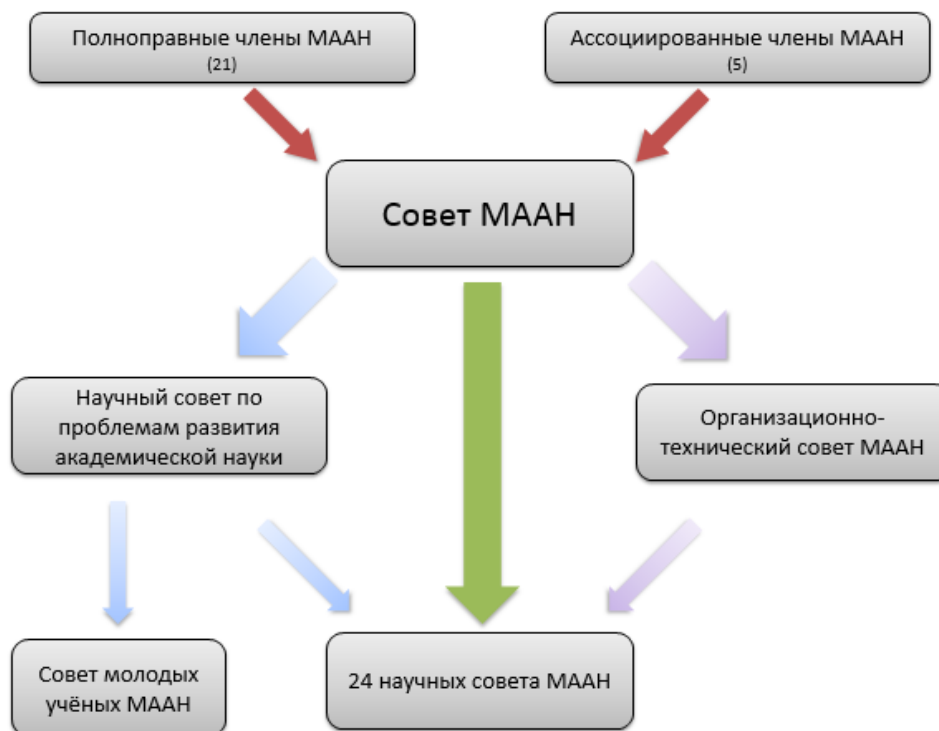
Полноправные члены МААН
(21)

Ассоциированные члены МААН
(5)

Совет МААН

Научный совет по проблемам развития академической науки

Организационно-технический совет МААН

Совет молодых учёных МААН

24 научных совета МААН